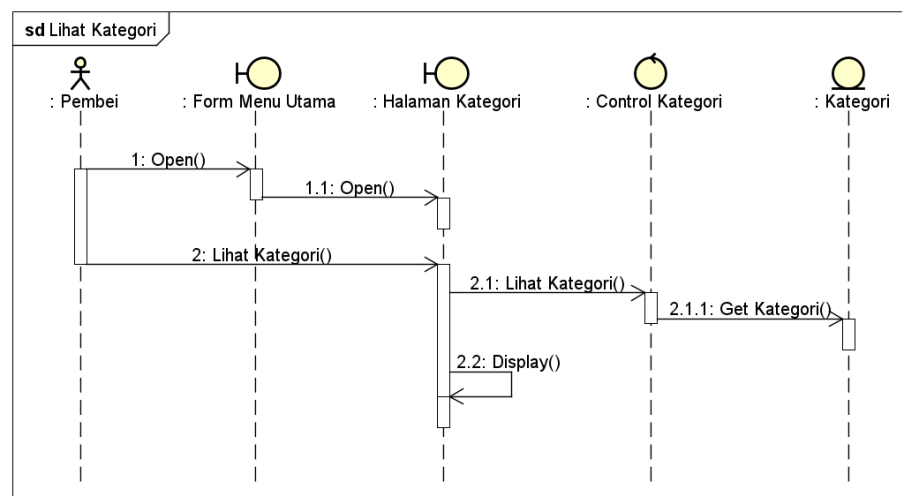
sd Lihat Kategori

: Pembei

: Form Menu Utama

: Halaman Kategori

: Control Kategori

: Kategori

1: Open()

1.1: Open()

2: Lihat Kategori()

2.1: Lihat Kategori()

2.1.1: Get Kategori()

2.2: Display()